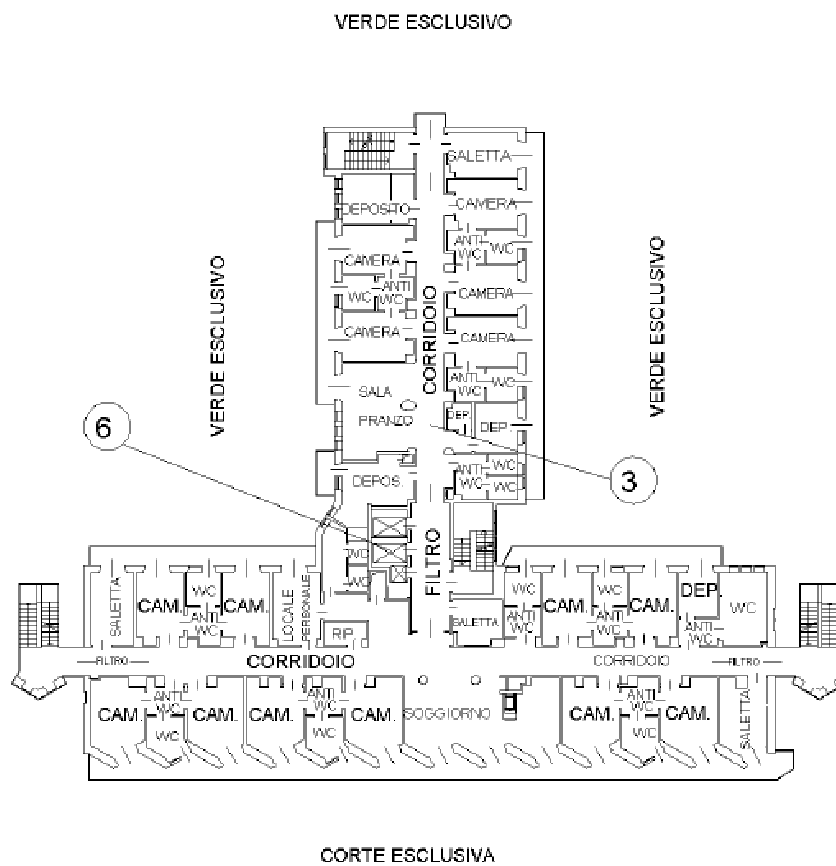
VERDE ESCLUSIVO

VERDE ESCLUSIVO

VERDE ESCLUSIVO

SALETTA
CAMERA
DEPOSITO
ANTI WC
WC
CAMERA
ANTI WC
WC
CAMERA
CORRIDOIO
CAMERA
CAMERA
ANTI WC
WC
SALA PRANZO
DEP
DEP.
6
3
DEPOS.
ANTI WC
WC
WC
WC
FILTRO
SALETTA
CAM.
WC
ANTI WC
CAM.
LOCALE PERSONALE
RP
SALETTA
ANTI WC
WC
CAM.
WC
ANTI WC
CAM.
DEP.
WC
ANTI WC
FILTRO
CORRIDOIO
CORRIDOIO
FILTRO
CAM.
ANTI WC
WC
CAM.
CAM.
ANTI WC
WC
CAM.
SOGGIORNO
CAM.
ANTI WC
WC
CAM.
SALETTA

CORTE ESCLUSIVA